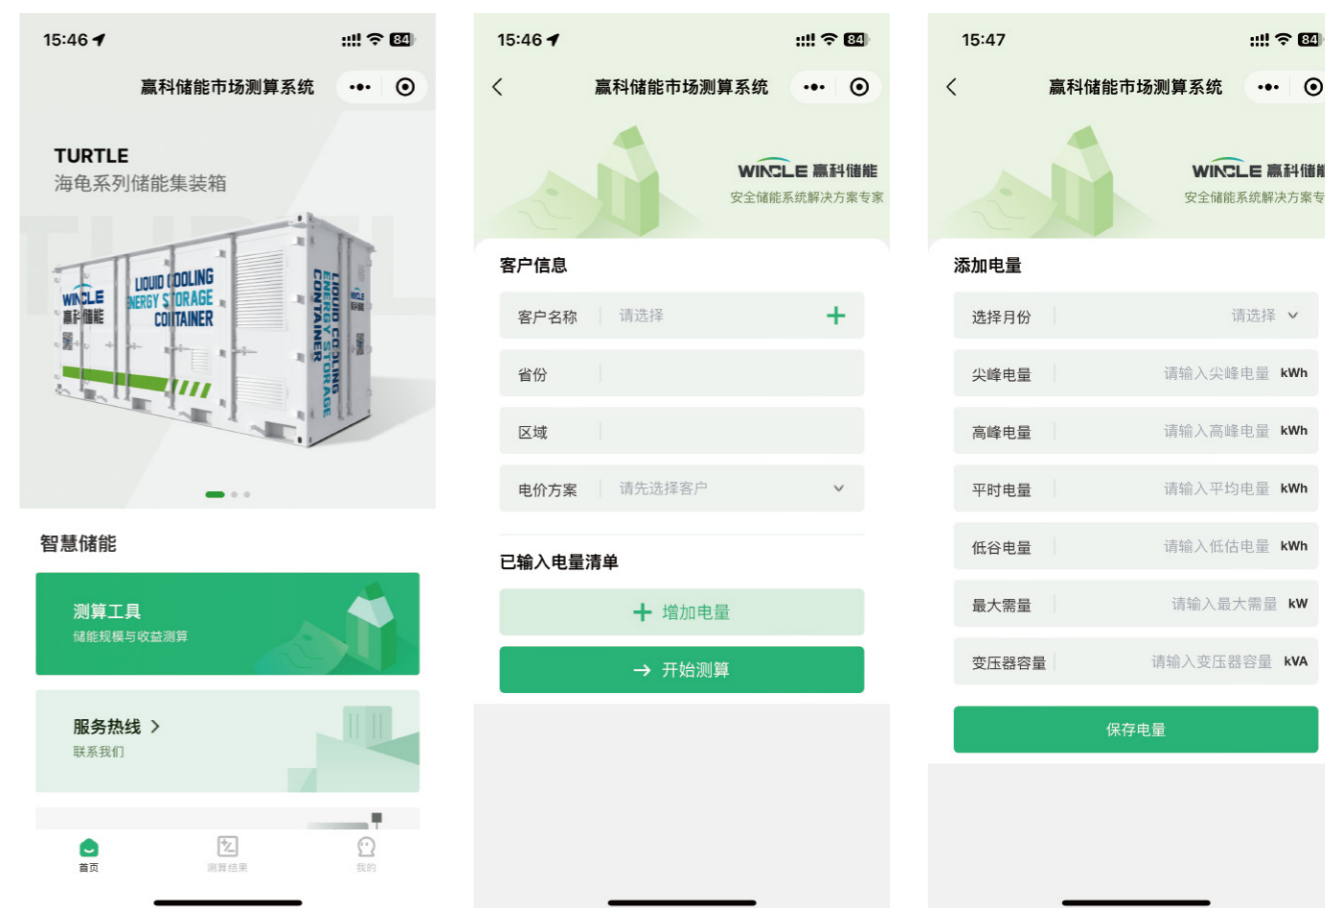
15:46

84

赢科储能市场测算系统

TURTLE
海龟系列储能集装箱

WINCLE 赢科储能

LIQUID COOLING ENERGY STORAGE CONTAINER

LIQUID COOLING ENERGY STORAGE CONTAINER

智慧储能

测算工具
储能规模与收益测算

服务热线 >
联系我们

首页
测算结果
我的

15:46

84

<
赢科储能市场测算系统

WINCLE 赢科储能
安全储能系统解决方案专家

客户信息

客户名称 请选择 +

省份

区域

电价方案 请先选择客户

已输入电量清单

+ 增加电量

→ 开始测算

15:47

84

<
赢科储能市场测算系统

WINCLE 赢科储能
安全储能系统解决方案专

添加电量

选择月份 请选择

尖峰电量 请输入尖峰电量 kWh

高峰电量 请输入高峰电量 kWh

平时电量 请输入平均电量 kWh

低谷电量 请输入低估电量 kWh

最大需量 请输入最大需量 kW

变压器容量 请输入变压器容量 kVA

保存电量